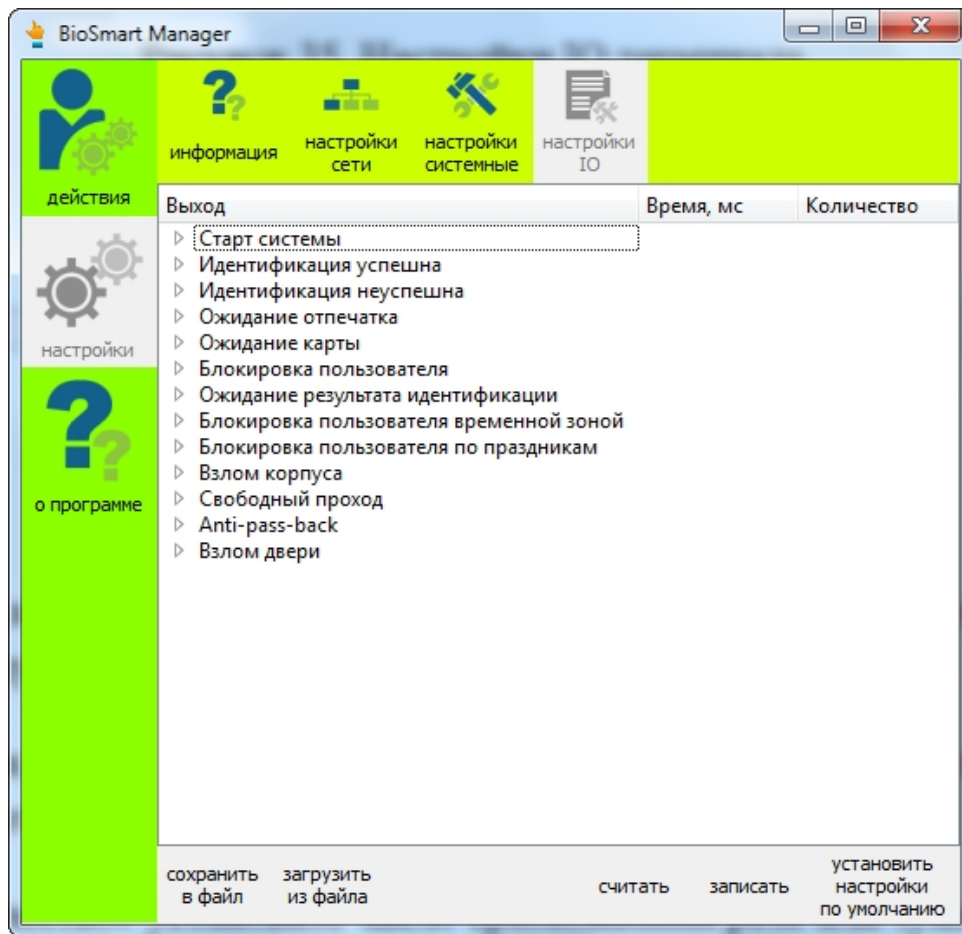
BioSmart Manager

информация

настройки сети

настройки системные

настройки IO

действия

настройки

о программе

| Выход | Время, мс | Количество |
|---|---|---|
| Старт системы | | |
| Идентификация успешна | | |
| Идентификация неуспешна | | |
| Ожидание отпечатка | | |
| Ожидание карты | | |
| Блокировка пользователя | | |
| Ожидание результата идентификации | | |
| Блокировка пользователя временной зоной | | |
| Блокировка пользователя по праздникам | | |
| Взлом корпуса | | |
| Свободный проход | | |
| Anti-pass-back | | |
| Взлом двери | | |

сохранить в файл

загрузить из файла

считать

записать

установить настройки по умолчанию